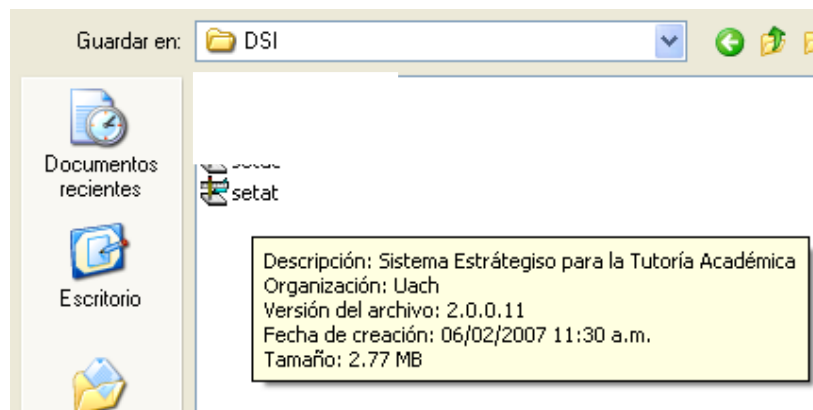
Guardar en: DSI

Documentos recientes

Escritorio

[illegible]
setat

Descripción: Sistema Estrátegiso para la Tutoría Académica
Organización: Uach
Versión del archivo: 2.0.0.11
Fecha de creación: 06/02/2007 11:30 a.m.
Tamaño: 2.77 MB